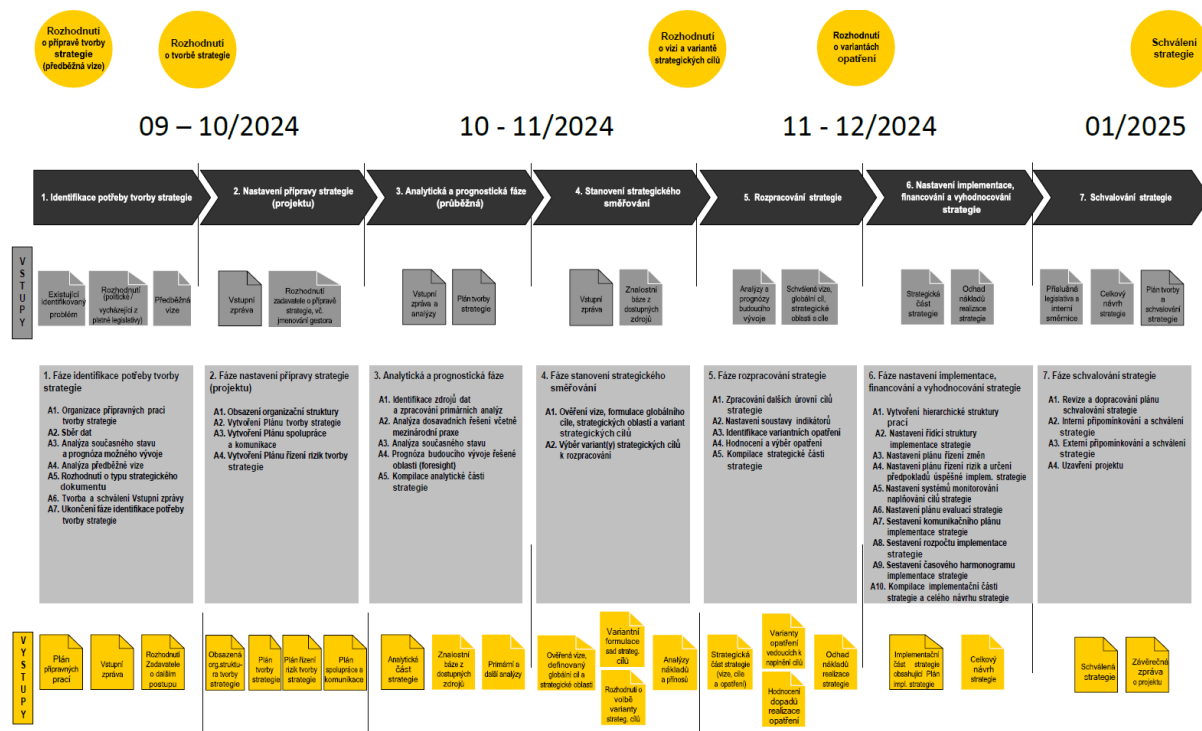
Rozhodnutí o přípravě tvorby strategie (předběžná vize)

Rozhodnutí o tvorbě strategie

Rozhodnutí o vizi a variantě strategických cílů

Rozhodnutí o variantách opatření

Schválení strategie

09 – 10/2024

10 - 11/2024

11 - 12/2024

01/2025

1. Identifikace potřeby tvorby strategie

2. Nastavení přípravy strategie (projektu)

3. Analytická a prognostická fáze (průběžná)

4. Stanovení strategického směřování

5. Rozpracování strategie

6. Nastavení implementace, financování a vyhodnocování strategie

7. Schvalování strategie

VSTUPY

Existující identifikovaný problém

Rozhodnutí (politické / vycházející z platné legislativy)

Předběžná vize

Vstupní zpráva

Rozhodnutí zadavatele o přípravě strategie, vč. jmenování gestora

Vstupní zpráva a analýzy

Plán tvorby strategie

Vstupní zpráva

Znalostní báze z dostupných zdrojů

Analýzy a prognózy budoucího vývoje

Schválená vize, globální cíl, strategické oblasti a cíle

Strategická část strategie

Odhad nákladů realizace strategie

Příslušná legislativa a interní směrnice

Celkový návrh strategie

Plán tvorby a schvalování strategie

1. Fáze identifikace potřeby tvorby strategie

A1. Organizace přípravných prací tvorby strategie
A2. Sběr dat
A3. Analýza současného stavu a prognóza možného vývoje
A4. Analýza předběžné vize
A5. Rozhodnutí o typu strategického dokumentu
A6. Tvorba a schválení Vstupní zprávy
A7. Ukončení fáze identifikace potřeby tvorby strategie

2. Fáze nastavení přípravy strategie (projektu)

A1. Obsazení organizační struktury
A2. Vytvoření Plánu tvorby strategie
A3. Vytvoření Plánu spolupráce a komunikace
A4. Vytvoření Plánu řízení rizik tvorby strategie

3. Analytická a prognostická fáze

A1. Identifikace zdrojů dat a zpracování primárních analýz
A2. Analýza dosavadních řešení včetně mezinárodní praxe
A3. Analýza současného stavu
A4. Prognóza budoucího vývoje řešené oblasti (foresight)
A5. Kompilace analytické části strategie

4. Fáze stanovení strategického směřování

A1. Ověření vize, formulace globálního cíle, strategických oblastí a variant strategických cílů
A2. Výběr variant(y) strategických cílů k rozpracování

5. Fáze rozpracování strategie

A1. Zpracování dalších úrovní cílů strategie
A2. Nastavení soustavy indikátorů
A3. Identifikace variantních opatření
A4. Hodnocení a výběr opatření
A5. Kompilace strategické části strategie

6. Fáze nastavení implementace, financování a vyhodnocování strategie

A1. Vytvoření hierarchické struktury prací
A2. Nastavení řídící struktury implementace strategie
A3. Nastavení plánu řízení změn
A4. Nastavení plánu řízení rizik a určení předpokladů úspěšné implem. strategie
A5. Nastavení systému monitorování naplňování cílů strategie
A6. Nastavení plánu evaluací strategie
A7. Sestavení komunikačního plánu implementace strategie
A8. Sestavení rozpočtu implementace strategie
A9. Sestavení časového harmonogramu implementace strategie
A10. Kompilace implementační části strategie a celého návrhu strategie

7. Fáze schvalování strategie

A1. Revize a dopracování plánu schvalování strategie
A2. Interní připomínkování a schválení strategie
A3. Externí připomínkování a schválení strategie
A4. Uzavření projektu

VÝSTUPY

Plán přípravných prací

Vstupní zpráva

Rozhodnutí Zadavatele o dalším postupu

Obsazená org.struktura tvorby strategie

Plán tvorby strategie

Plán řízení rizik tvorby strategie

Plán spolupráce a komunikace

Analytická část strategie

Znalostní báze z dostupných zdrojů

Primární a další analýzy

Ověřená vize, definovaný globální cíl a strategické oblasti

Variantní formulace sad strateg. cílů

Rozhodnutí o volbě varianty streteg. cílů

Analýzy nákladů a přínosů

Strategická část strategie (vize, cíle a opatření)

Varianty opatření vedoucích k naplnění cílů

Hodnocení dopadů realizace opatření

Odhad nákladů realizace strategie

Implementační část strategie obsahující Plán impl. strategie

Celkový návrh strategie

Schválená strategie

Závěrečná zpráva o projektu